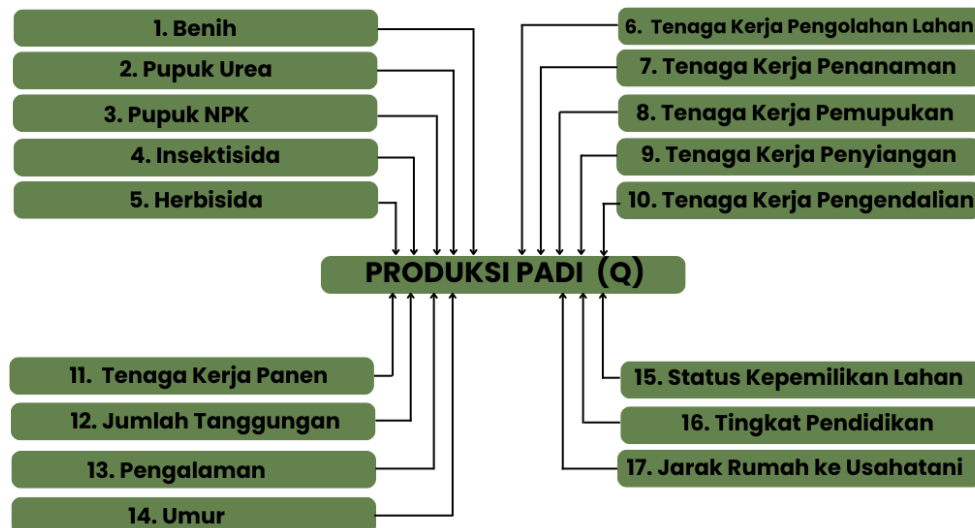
1. Benih
2. Pupuk Urea
3. Pupuk NPK
4. Insektisida
5. Herbisida

6. Tenaga Kerja Pengolahan Lahan
7. Tenaga Kerja Penanaman
8. Tenaga Kerja Pemupukan
9. Tenaga Kerja Penyiangan
10. Tenaga Kerja Pengendalian

PRODUKSI PADI (Q)

11. Tenaga Kerja Panen
12. Jumlah Tanggungan
13. Pengalaman
14. Umur

15. Status Kepemilikan Lahan
16. Tingkat Pendidikan
17. Jarak Rumah ke Usahatani